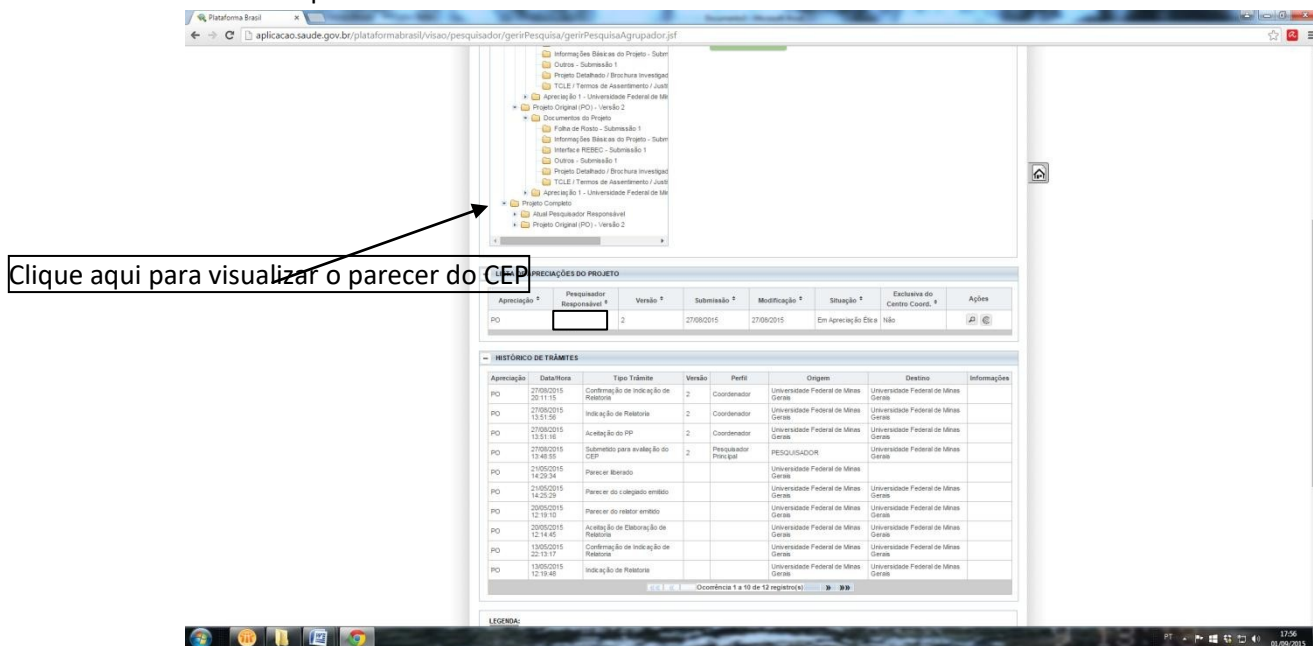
Plataforma Brasil

aplicacao.saude.gov.br/plataformabrasil/visao/pesquisador/gerirPesquisa/gerirPesquisaAgrupador.jsf

Informações Básicas do Projeto - Subm
Outros - Submissão 1
Projeto Detalhado / Brochura Investigad
TCLE / Termos de Assentimento / Justi
Apreciação 1 - Universidade Federal de Mi
Projeto Original (PO) - Versão 2
Documentos do Projeto
Folha de Rosto - Submissão 1
Informações Básicas do Projeto - Subm
Interface REBEC - Submissão 1
Outros - Submissão 1
Projeto Detalhado / Brochura Investigad
TCLE / Termos de Assentimento / Justi
Apreciação 1 - Universidade Federal de Mi
Projeto Completo
Atual Pesquisador Responsável
Projeto Original (PO) - Versão 2

Clique aqui para visualizar o parecer do CEP

LISTA DE APRECIAÇÕES DO PROJETO

| Apreciação | Pesquisador Responsável | Versão | Submissão | Modificação | Situação | Exclusiva do Centro Coord. | Ações |
|---|---|---|---|---|---|---|---|
| PO | | 2 | 27/08/2015 | 27/08/2015 | Em Apreciação Ética | Não | |

HISTÓRICO DE TRÂMITES

| Apreciação | Data/Hora | Tipo Trâmite | Versão | Perfil | Origem | Destino | Informações |
|---|---|---|---|---|---|---|---|
| PO | 27/08/2015 20:11:15 | Confirmação de Indicação de Relatoria | 2 | Coordenador | Universidade Federal de Minas Gerais | Universidade Federal de Minas Gerais | |
| PO | 27/08/2015 13:51:56 | Indicação de Relatoria | 2 | Coordenador | Universidade Federal de Minas Gerais | Universidade Federal de Minas Gerais | |
| PO | 27/08/2015 13:51:16 | Aceitação do PP | 2 | Coordenador | Universidade Federal de Minas Gerais | Universidade Federal de Minas Gerais | |
| PO | 27/08/2015 13:48:55 | Submetido para avaliação do CEP | 2 | Pesquisador Principal | PESQUISADOR | Universidade Federal de Minas Gerais | |
| PO | 21/05/2015 14:29:34 | Parecer liberado | | | Universidade Federal de Minas Gerais | | |
| PO | 21/05/2015 14:25:29 | Parecer do colegiado emitido | | | Universidade Federal de Minas Gerais | Universidade Federal de Minas Gerais | |
| PO | 20/05/2015 12:19:10 | Parecer do relator emitido | | | Universidade Federal de Minas Gerais | Universidade Federal de Minas Gerais | |
| PO | 20/05/2015 12:14:45 | Aceitação de Elaboração de Relatoria | | | Universidade Federal de Minas Gerais | Universidade Federal de Minas Gerais | |
| PO | 13/05/2015 22:13:17 | Confirmação de Indicação de Relatoria | | | Universidade Federal de Minas Gerais | Universidade Federal de Minas Gerais | |
| PO | 13/05/2015 12:19:48 | Indicação de Relatoria | | | Universidade Federal de Minas Gerais | Universidade Federal de Minas Gerais | |

Ocorrência 1 a 10 de 12 registro(s)

LEGENDA:

PT 17:56 01/09/2015